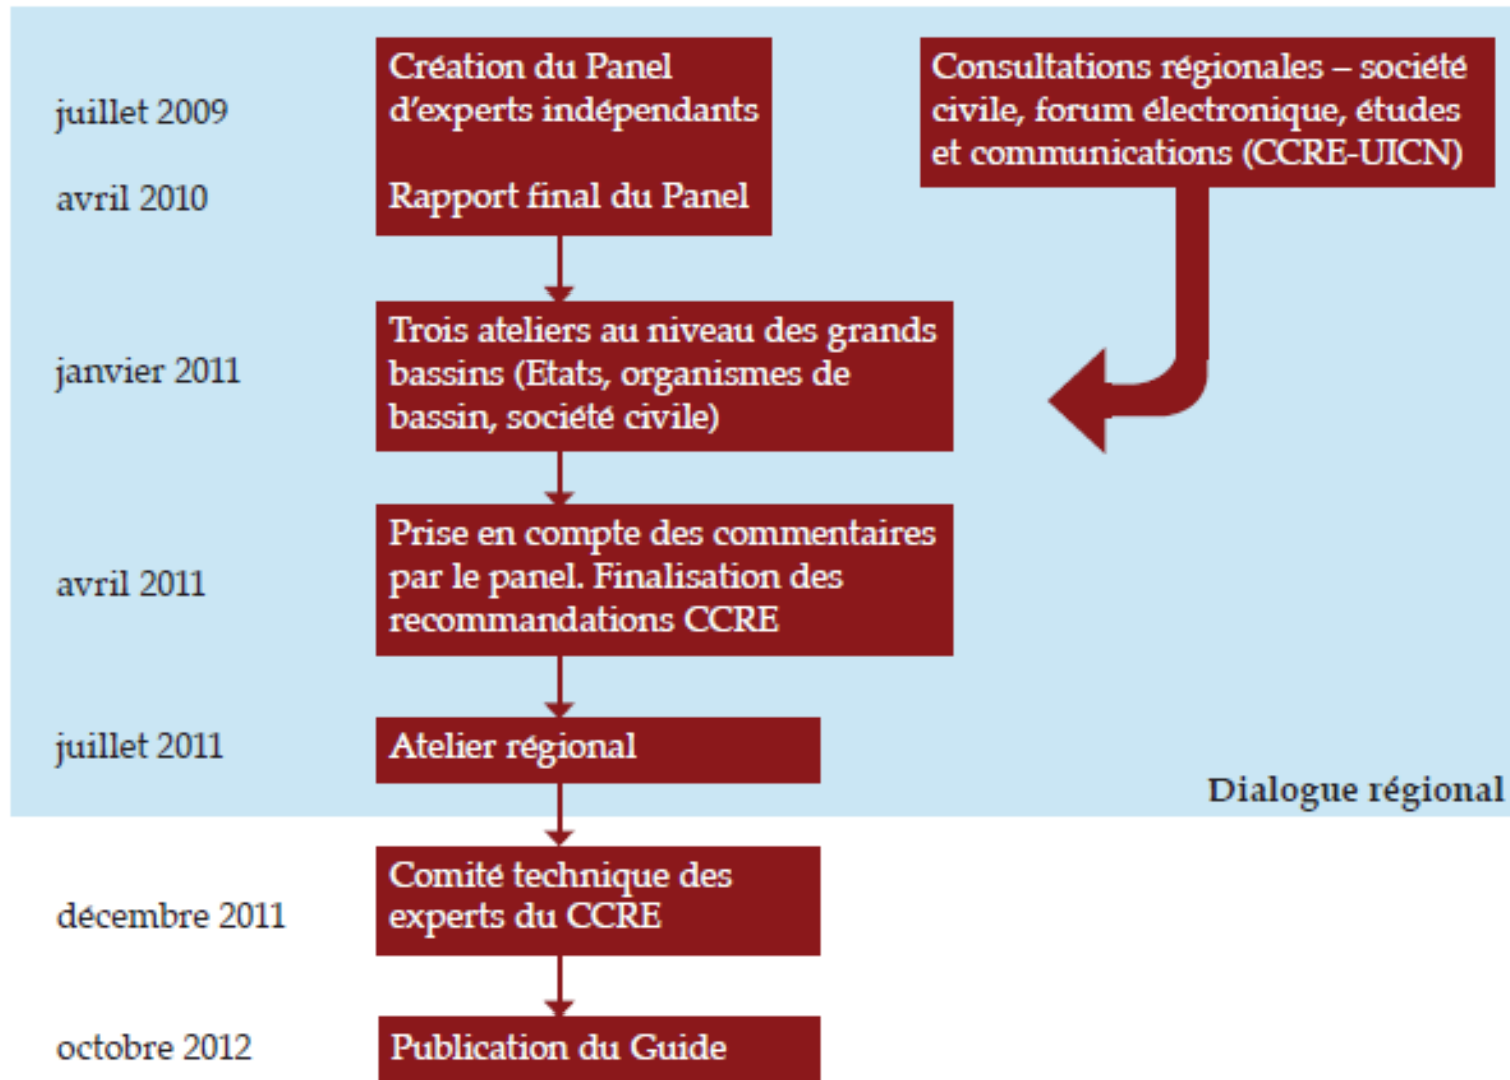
juillet 2009

Création du Panel d'experts indépendants

avril 2010

Rapport final du Panel

Consultations régionales – société civile, forum électronique, études et communications (CCRE-UICN)

janvier 2011

Trois ateliers au niveau des grands bassins (Etats, organismes de bassin, société civile)

avril 2011

Prise en compte des commentaires par le panel. Finalisation des recommandations CCRE

juillet 2011

Atelier régional

Dialogue régional

décembre 2011

Comité technique des experts du CCRE

octobre 2012

Publication du Guide